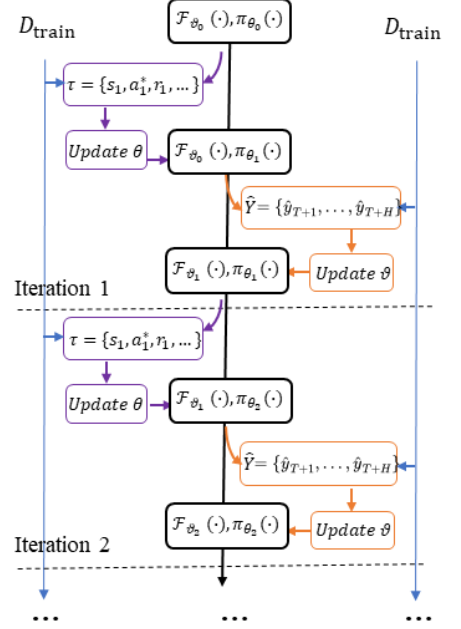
$D_{\text{train}}$

$\mathcal{F}_{\vartheta_0}(\cdot), \pi_{\theta_0}(\cdot)$

$D_{\text{train}}$

$\tau = \{s_1, a_1^*, r_1, \ldots\}$

*Update* $\theta$

$\mathcal{F}_{\vartheta_0}(\cdot), \pi_{\theta_1}(\cdot)$

$\hat{Y} = \{\hat{y}_{T+1}, \ldots, \hat{y}_{T+H}\}$

$\mathcal{F}_{\vartheta_1}(\cdot), \pi_{\theta_1}(\cdot)$

*Update* $\vartheta$

Iteration 1

$\tau = \{s_1, a_1^*, r_1, \ldots\}$

*Update* $\theta$

$\mathcal{F}_{\vartheta_1}(\cdot), \pi_{\theta_2}(\cdot)$

$\hat{Y} = \{\hat{y}_{T+1}, \ldots, \hat{y}_{T+H}\}$

$\mathcal{F}_{\vartheta_2}(\cdot), \pi_{\theta_2}(\cdot)$

*Update* $\vartheta$

Iteration 2

… … …